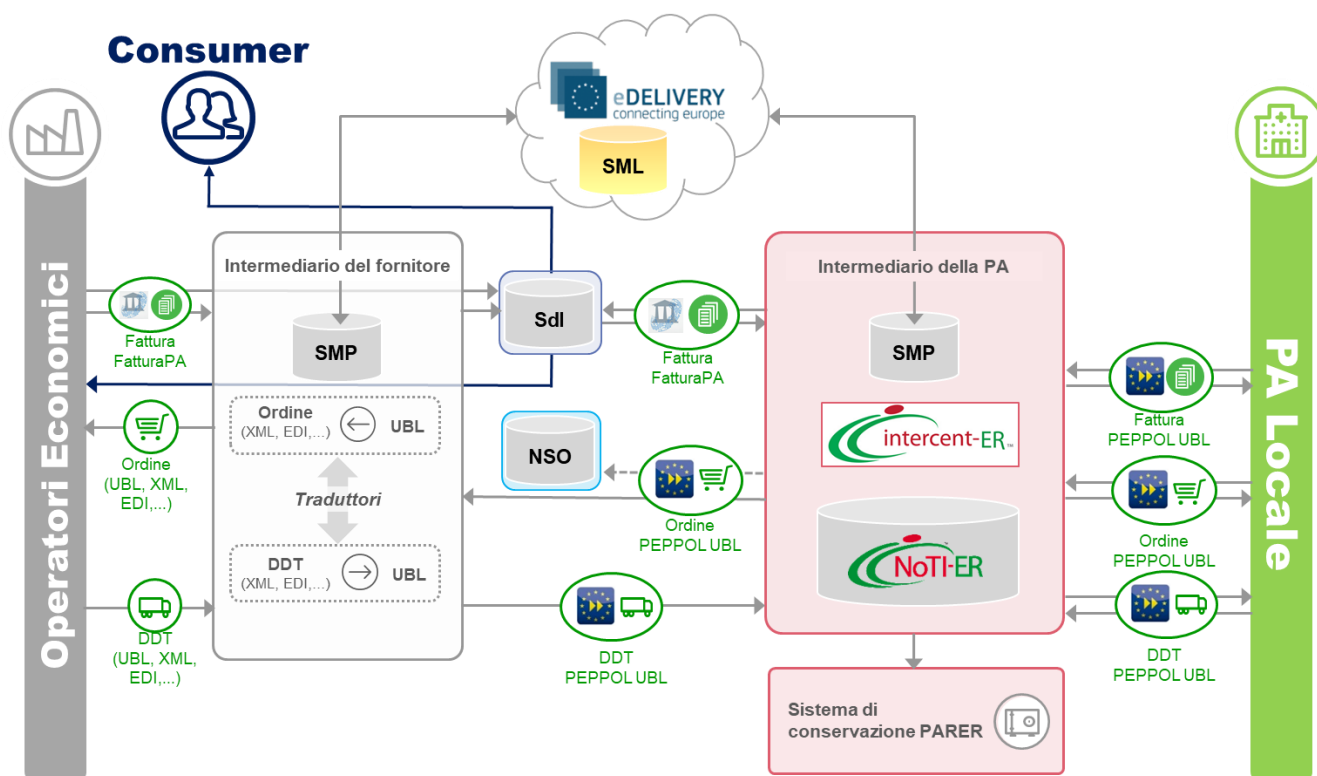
Consumer

eDELIVERY
connecting europe

SML

Operatori Economici

Intermediario del fornitore

Fattura
FatturaPA

SMP

SdI

Fattura
FatturaPA

Intermediario della PA

SMP

intercent-ER

NoTI-ER

PA Locale

Ordine
(XML, EDI,...)
UBL

Ordine
(UBL, XML, EDI,...)

Traduttori

DDT
(XML, EDI,...)
UBL

NSO

Ordine
PEPPOL UBL

Fattura
PEPPOL UBL

Ordine
PEPPOL UBL

DDT
(UBL, XML, EDI,...)

DDT
PEPPOL UBL

DDT
PEPPOL UBL

Sistema di
conservazione PARER